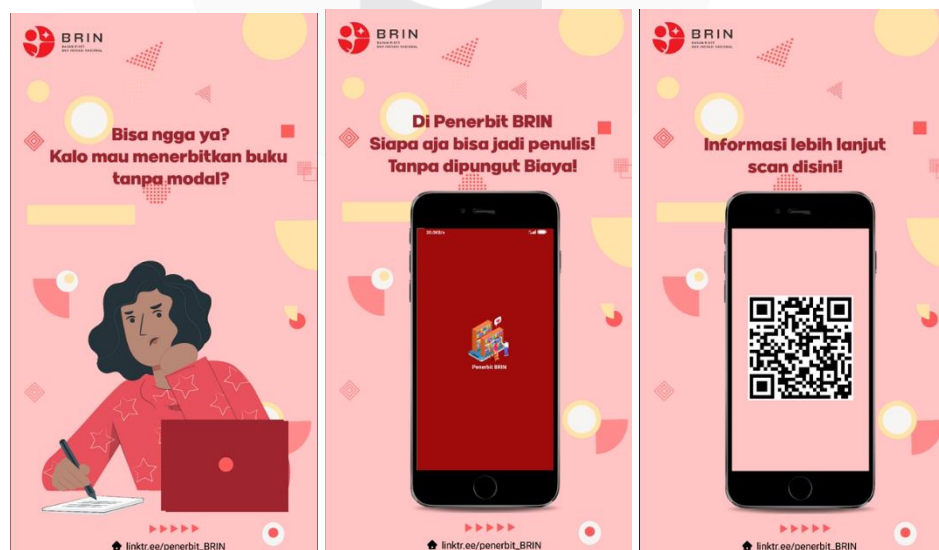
BRIN
BADAN RISET DAN INOVASI NASIONAL

Bisa ngga ya?
Kalo mau menerbitkan buku tanpa modal?

linktr.ee/penerbit_BRIN

BRIN
BADAN RISET DAN INOVASI NASIONAL

Di Penerbit BRIN
Siapa aja bisa jadi penulis!
Tanpa dipungut Biaya!

30.0KB/s

Penerbit BRIN

linktr.ee/penerbit_BRIN

BRIN
BADAN RISET DAN INOVASI NASIONAL

Informasi lebih lanjut scan disini!

linktr.ee/penerbit_BRIN